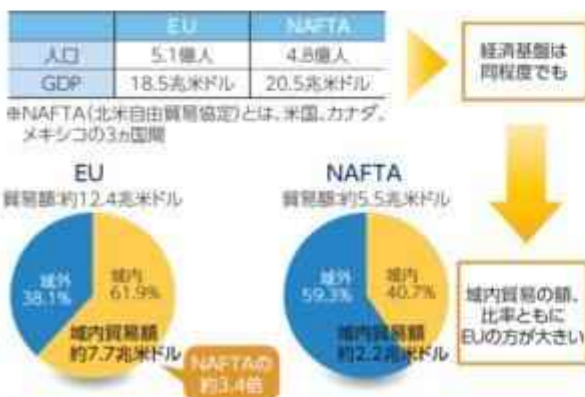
| | EU | NAFTA |
|---|---|---|
| 人口 | 5.1億人 | 4.8億人 |
| GDP | 18.5兆米ドル | 20.5兆米ドル |

※NAFTA（北米自由貿易協定）とは、米国、カナダ、メキシコの3ヵ国間

経済基盤は同程度でも

EU
貿易額:約12.4兆米ドル

域外 38.1%
域内 61.9%
域内貿易額 約7.7兆米ドル
NAFTAの約3.4倍

NAFTA
貿易額:約5.5兆米ドル

域外 59.3%
域内 40.7%
域内貿易額 約2.2兆米ドル

域内貿易の額、比率ともにEUの方が大きい